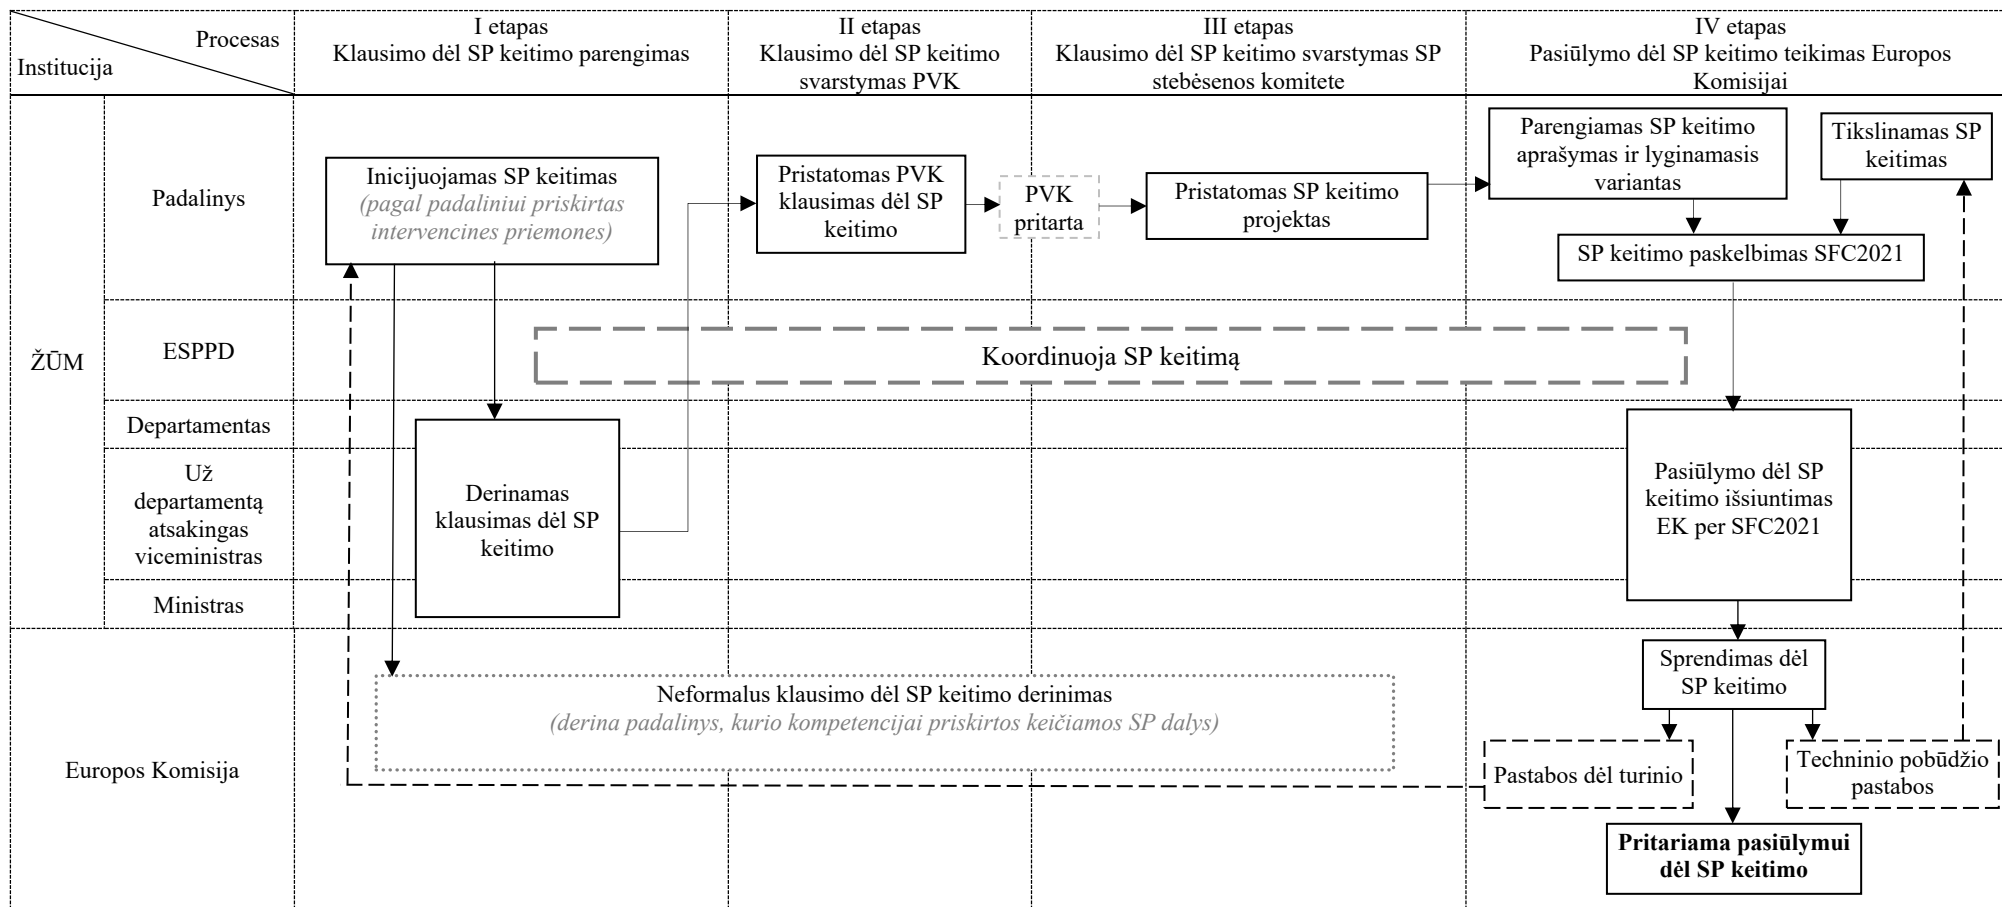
Procesas
Institucija

I etapas
Klausimo dėl SP keitimo parengimas

II etapas
Klausimo dėl SP keitimo svarstymas PVK

III etapas
Klausimo dėl SP keitimo svarstymas SP stebėsenos komitete

IV etapas
Pasiūlymo dėl SP keitimo teikimas Europos Komisijai

ŽŪM

Padalinys

Inicijuojamas SP keitimas
(pagal padaliniui priskirtas intervencines priemones)

Pristatomas PVK klausimas dėl SP keitimo

PVK pritarta

Pristatomas SP keitimo projektas

Parengiamas SP keitimo aprašymas ir lyginamasis variantas

Tikslinamas SP keitimas

SP keitimo paskelbimas SFC2021

ESPPD

Koordinuoja SP keitimą

Departamentas

Už departamentą atsakingas viceministras

Derinamas klausimas dėl SP keitimo

Pasiūlymo dėl SP keitimo išsiuntimas EK per SFC2021

Ministras

Europos Komisija

Neformalus klausimo dėl SP keitimo derinimas
(derina padalinys, kurio kompetencijai priskirtos keičiamos SP dalys)

Sprendimas dėl SP keitimo

Pastabos dėl turinio

Techninio pobūdžio pastabos

Pritariama pasiūlymui dėl SP keitimo